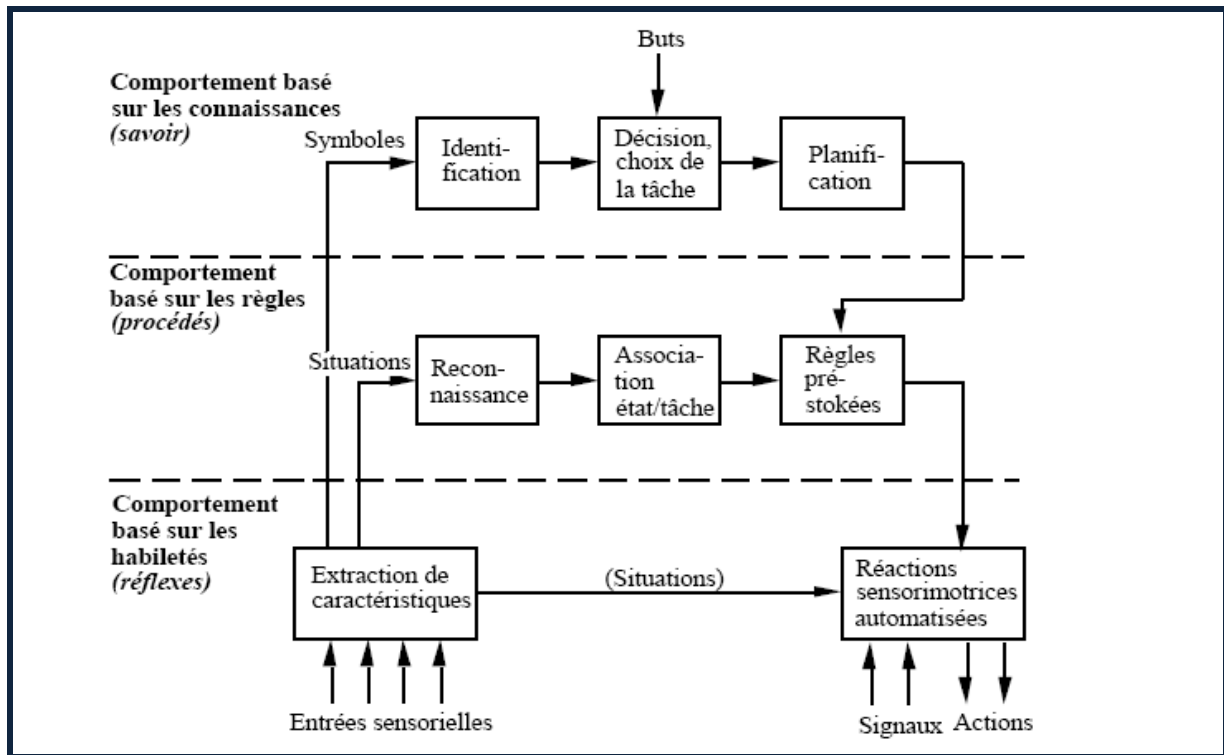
Buts

Comportement basé sur les connaissances *(savoir)*

Symboles

Identification

Décision, choix de la tâche

Planification

Comportement basé sur les règles *(procédés)*

Situations

Reconnaissance

Association état/tâche

Règles pré-stokées

Comportement basé sur les habiletés *(réflexes)*

Extraction de caractéristiques

(Situations)

Réactions sensorimotrices automatisées

Entrées sensorielles

Signaux

Actions